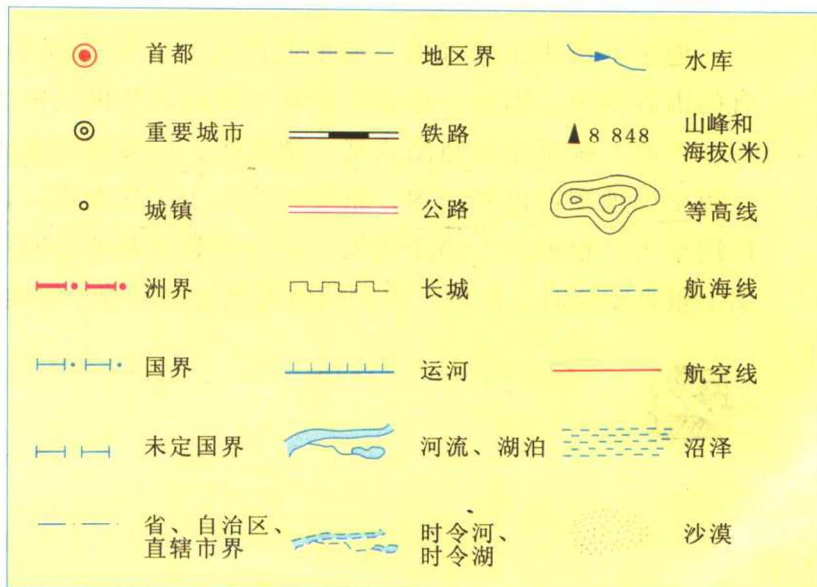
| | | | | | |
|---|---|---|---|---|---|
| | 首都 | | 地区界 | | 水库 |
| | 重要城市 | | 铁路 | 8 848 | 山峰和海拔(米) |
| | 城镇 | | 公路 | | 等高线 |
| | 洲界 | | 长城 | | 航海线 |
| | 国界 | | 运河 | | 航空线 |
| | 未定国界 | | 河流、湖泊 | | 沼泽 |
| | 省、自治区、直辖市界 | | 时令河、时令湖 | | 沙漠 |